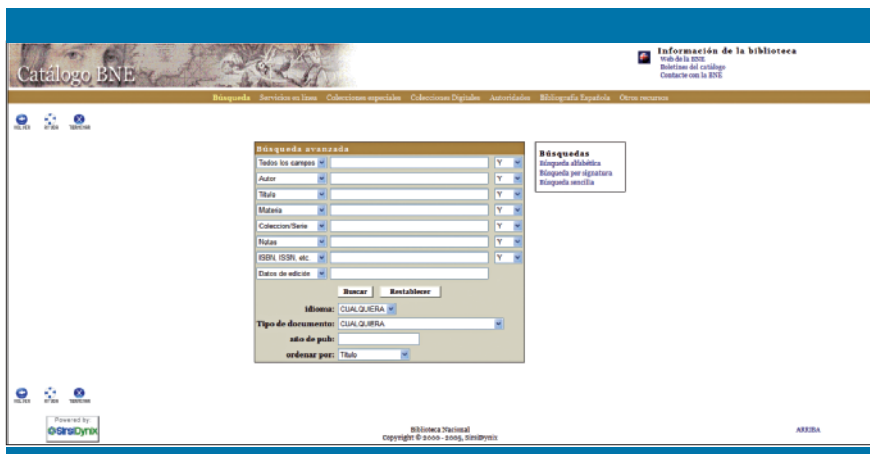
Catálogo BNE

Información de la biblioteca
Web de la BNE
Boletines del catálogo
Contacte con la BNE

Búsqueda Servicios en línea Colecciones especiales Colecciones Digitales Autoridades Bibliografía Española Otros recursos

VOLVER OTRA TERMINAR

Búsqueda avanzada

| | | |
|---|---|---|
| Todos los campos | | Y |
| Autor | | Y |
| Título | | Y |
| Materia | | Y |
| Coleccion/Serie | | Y |
| Notas | | Y |
| ISBN, ISSN, etc. | | Y |
| Datos de edición | | |

Buscar Restablecer

Idioma: CUALQUIERA
Tipo de documento: CUALQUIERA
año de pub:
ordenar por: Título

Búsquedas
Búsqueda alfabética
Búsqueda por signatura
Búsqueda sencilla

VOLVER OTRA TERMINAR

Powered by SirsiDynix

Biblioteca Nacional
Copyright © 2000 - 2005, SirsiDynix

ARRIBA